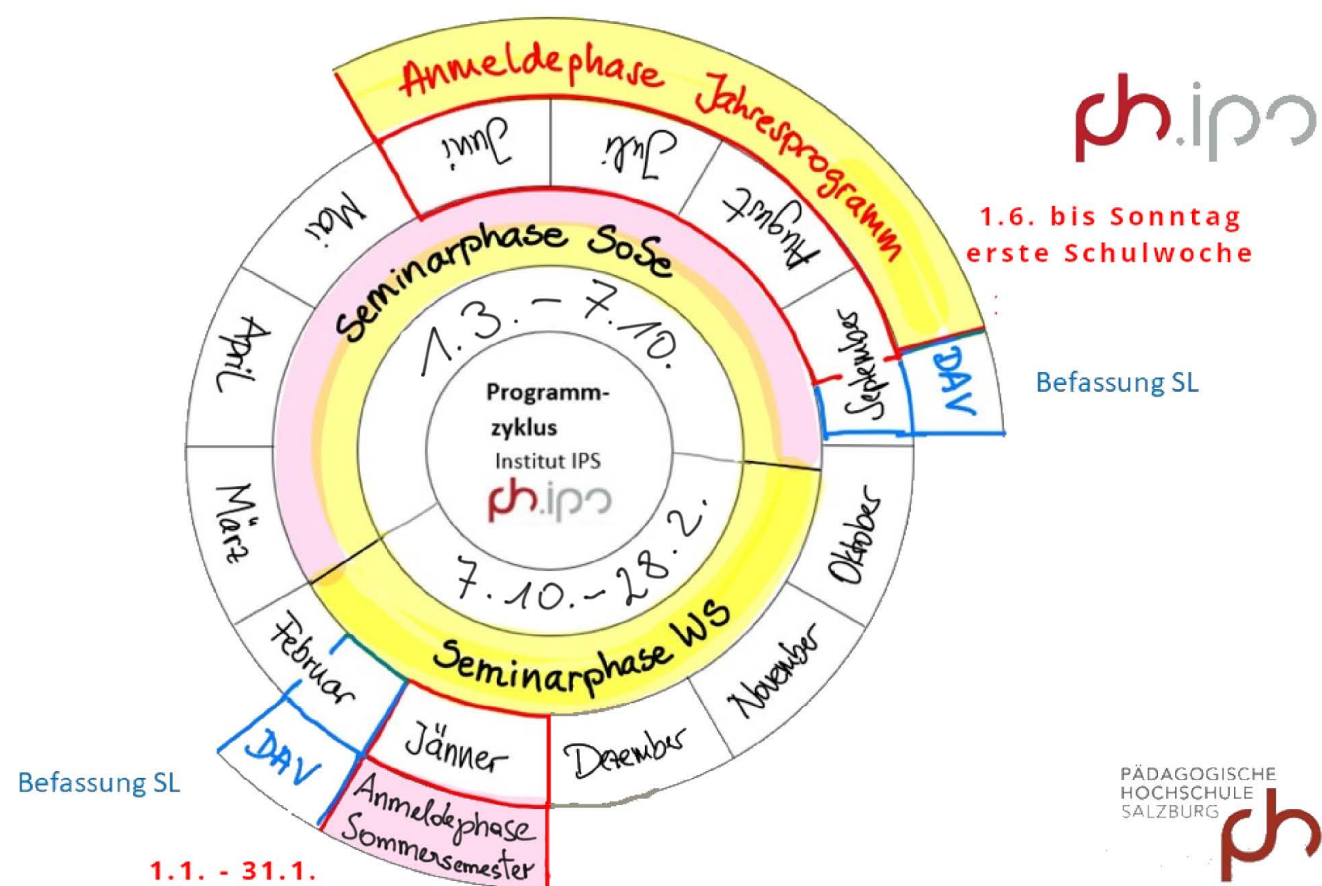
Anmeldephase Jahresprogramm

ph.ips

1.6. bis Sonntag erste Schulwoche

Juni
Juli
August
Mai
Seminarphase SoSe
April
1.3. – 7.10.
September
DAV
Befassung SL
Programm-
zyklus
Institut IPS
ph.ips
März
Oktober
7.10. – 28.2.
Seminarphase WS
Februar
November
Jänner
Dezember
DAV
Befassung SL
Anmeldephase Sommersemester
1.1. - 31.1.

PÄDAGOGISCHE HOCHSCHULE SALZBURG
ph